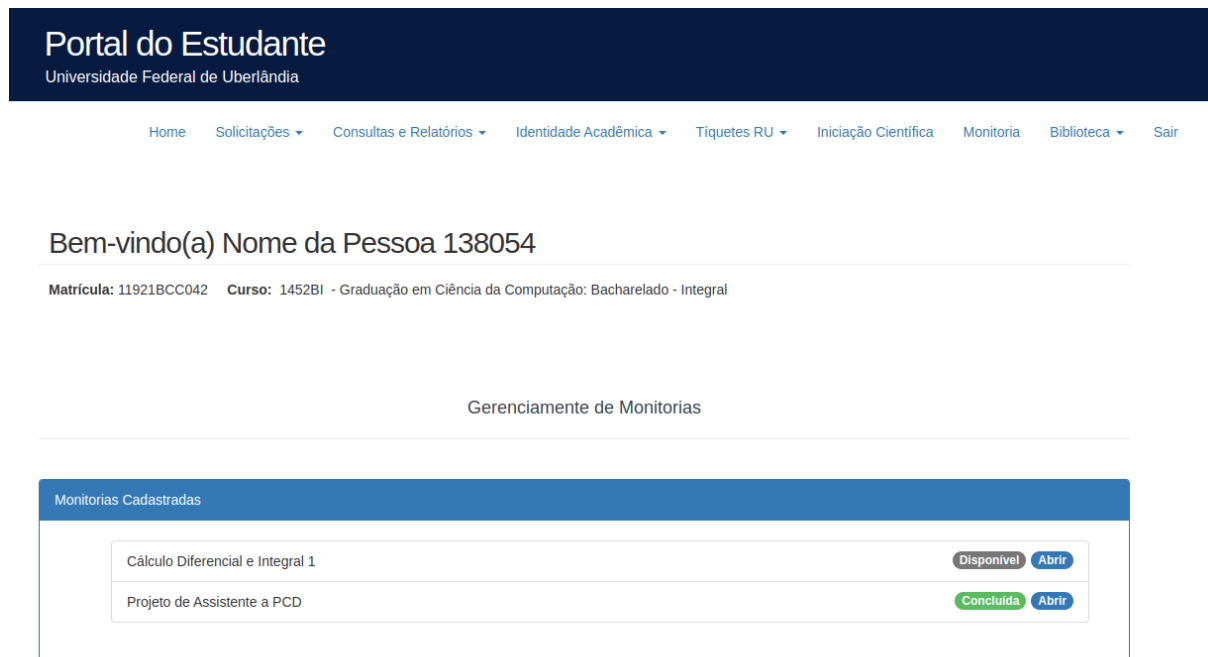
Portal do Estudante
Universidade Federal de Uberlândia

Home Solicitações Consultas e Relatórios Identidade Acadêmica Tíquetes RU Iniciação Científica Monitoria Biblioteca Sair

Bem-vindo(a) Nome da Pessoa 138054

**Matrícula:** 11921BCC042 **Curso:** 1452BI - Graduação em Ciência da Computação: Bacharelado - Integral

Gerenciamento de Monitorias

Monitorias Cadastradas

Cálculo Diferencial e Integral 1 Disponível Abrir

Projeto de Assistente a PCD Concluída Abrir